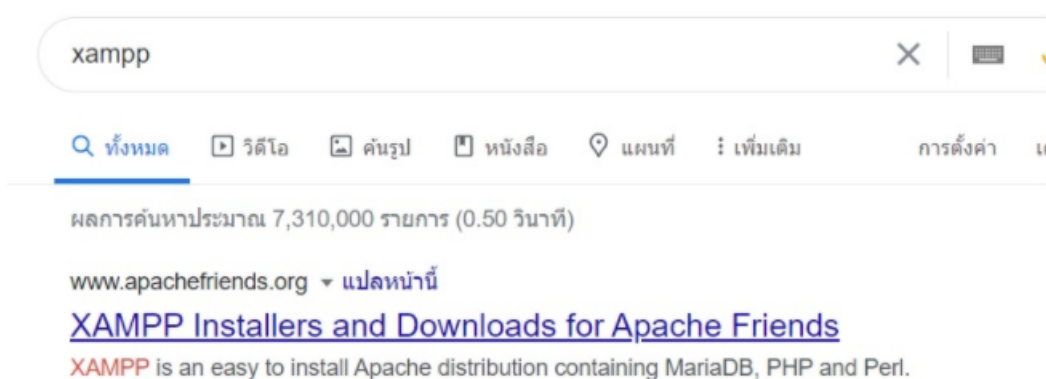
xampp

ทั้งหมด วิดีโอ ค้นรูป หนังสือ แผนที่ เพิ่มเติม การตั้งค่า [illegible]

ผลการค้นหาประมาณ 7,310,000 รายการ (0.50 วินาที)

www.apachefriends.org ▾ แปลหน้านี้

XAMPP Installers and Downloads for Apache Friends

XAMPP is an easy to install Apache distribution containing MariaDB, PHP and Perl.